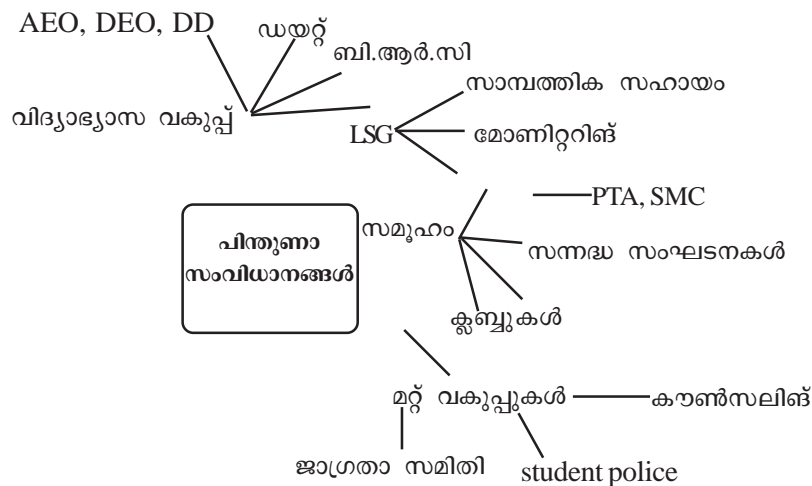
AEO, DEO, DD

ഡയറ്റ്

ബി.ആർ.സി

വിദ്യാഭ്യാസ വകുപ്പ്

സാമ്പത്തിക സഹായം

LSG

മോണിറ്ററിങ്

PTA, SMC

പിന്തുണാ സംവിധാനങ്ങൾ

സമൂഹം

സന്നദ്ധ സംഘടനകൾ

ക്ലബ്ബുകൾ

മറ്റ് വകുപ്പുകൾ

കൗൺസലിങ്

ജാഗ്രതാ സമിതി

student police